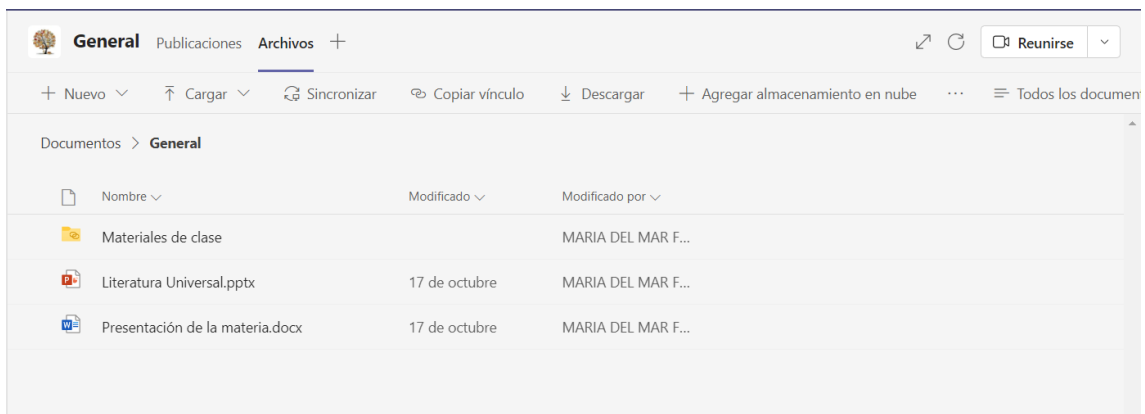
General Publicaciones Archivos +

Reunirse

+ Nuevo ∨ Cargar ∨ Sincronizar Copiar vínculo Descargar + Agregar almacenamiento en nube ··· Todos los documen

Documentos > General

| | Nombre ∨ | Modificado ∨ | Modificado por ∨ |
|---|---|---|---|
| | Materiales de clase | | MARIA DEL MAR F... |
| | Literatura Universal.pptx | 17 de octubre | MARIA DEL MAR F... |
| | Presentación de la materia.docx | 17 de octubre | MARIA DEL MAR F... |